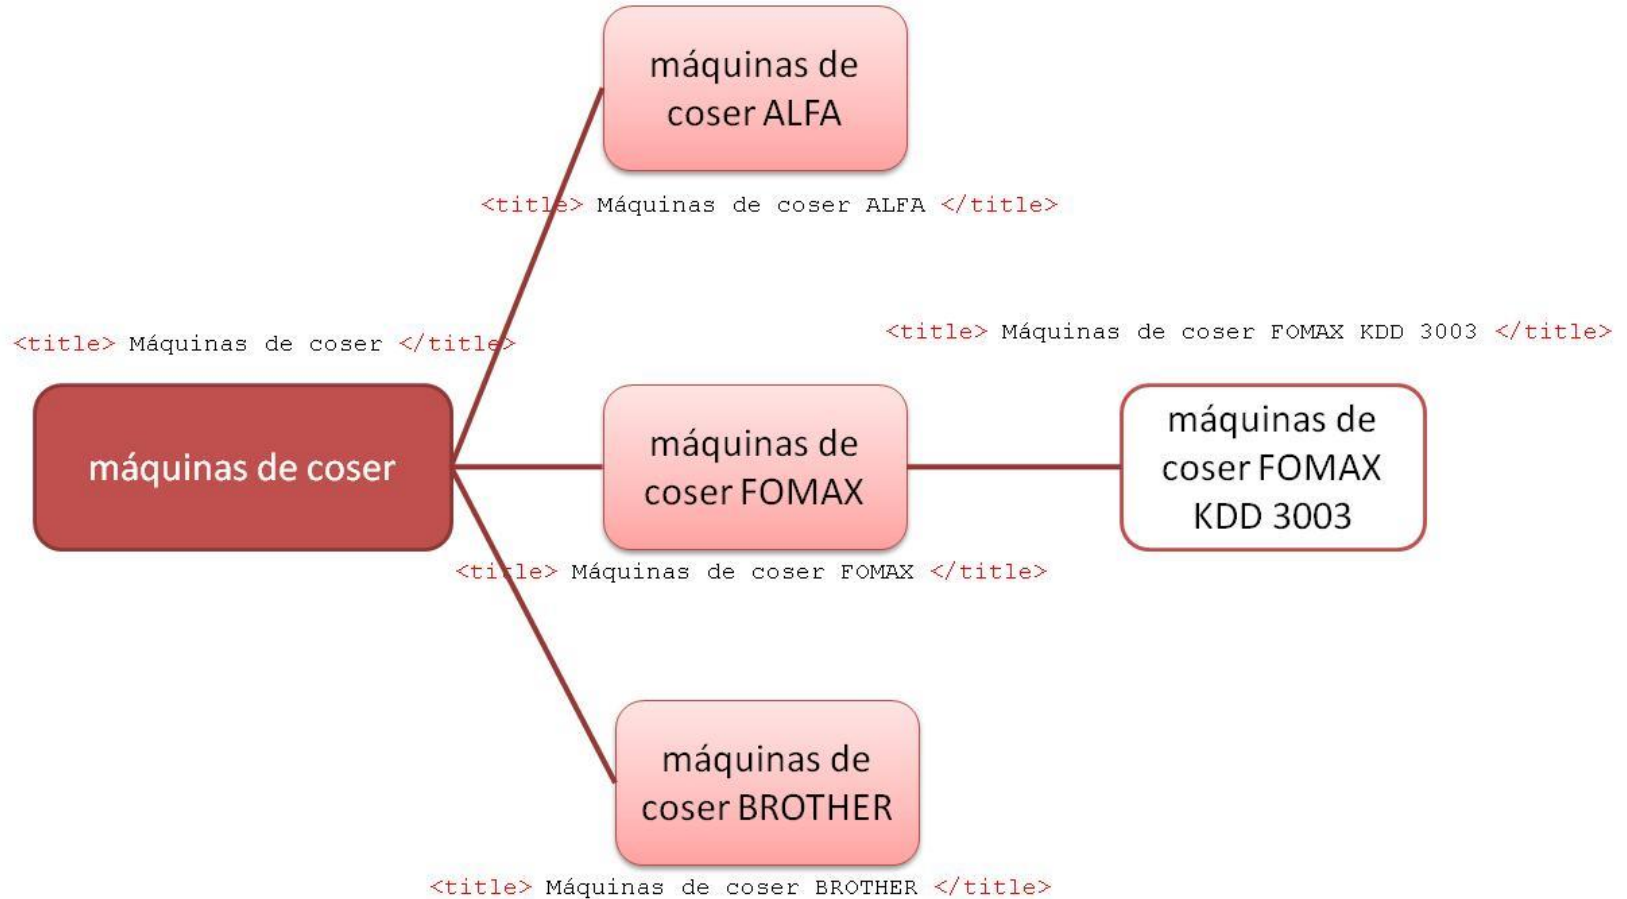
máquinas de coser ALFA

<title> Máquinas de coser ALFA </title>

<title> Máquinas de coser FOMAX KDD 3003 </title>

<title> Máquinas de coser </title>

máquinas de coser

máquinas de coser FOMAX

máquinas de coser FOMAX KDD 3003

<title> Máquinas de coser FOMAX </title>

máquinas de coser BROTHER

<title> Máquinas de coser BROTHER </title>